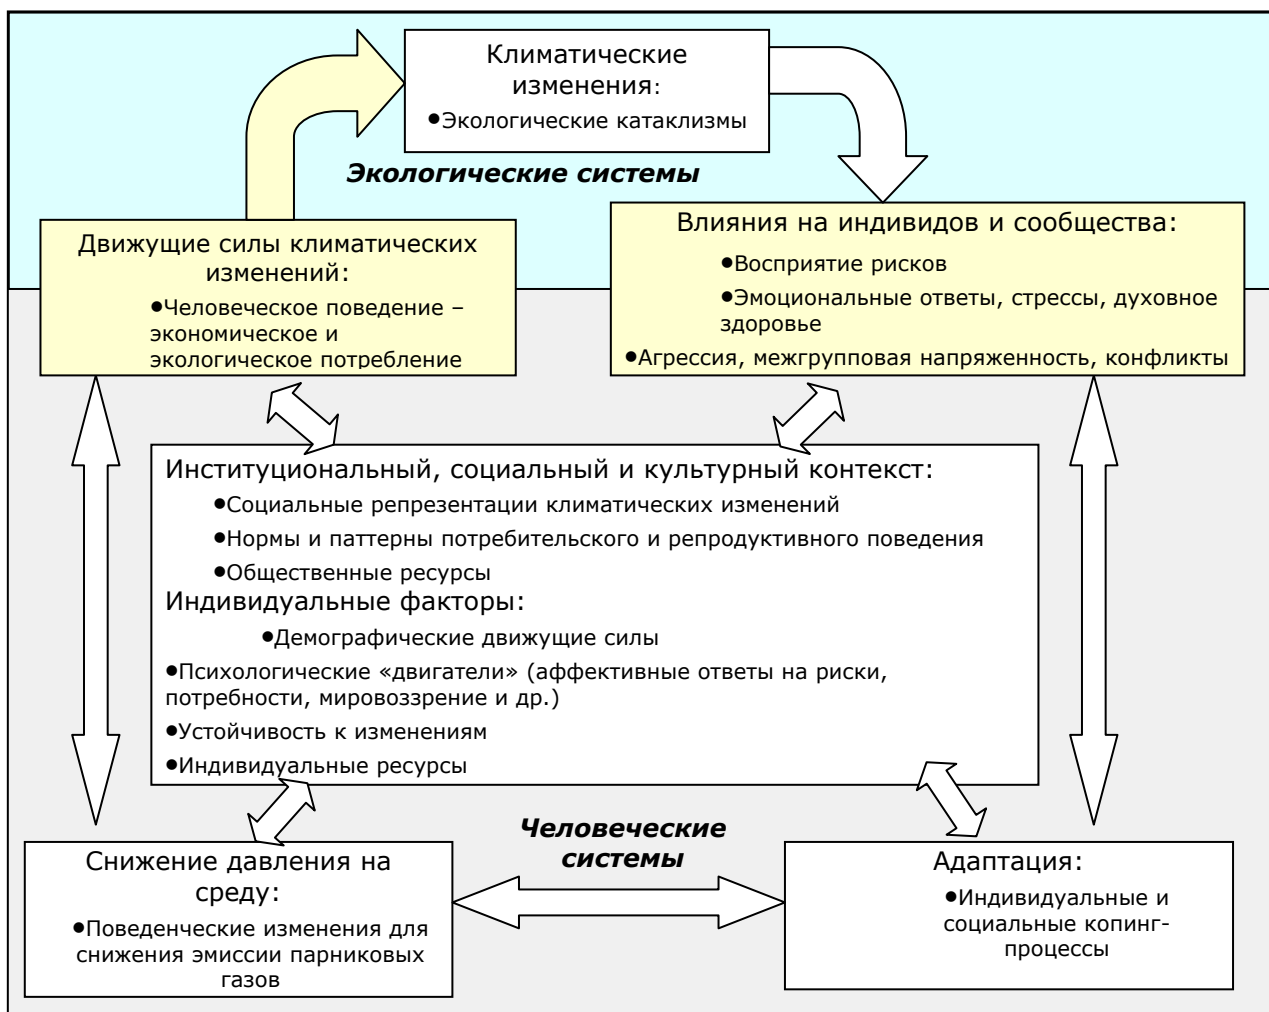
Климатические изменения:

•Экологические катаклизмы

Экологические системы

Движущие силы климатических изменений:

•Человеческое поведение – экономическое и экологическое потребление

Влияния на индивидов и сообщества:

•Восприятие рисков

•Эмоциональные ответы, стрессы, духовное здоровье

•Агрессия, межгрупповая напряженность, конфликты

Институциональный, социальный и культурный контекст:

•Социальные репрезентации климатических изменений

•Нормы и паттерны потребительского и репродуктивного поведения

•Общественные ресурсы

Индивидуальные факторы:

•Демографические движущие силы

•Психологические «двигатели» (аффективные ответы на риски, потребности, мировоззрение и др.)

•Устойчивость к изменениям

•Индивидуальные ресурсы

Человеческие системы

Снижение давления на среду:

•Поведенческие изменения для снижения эмиссии парниковых газов

Адаптация:

•Индивидуальные и социальные копинг-процессы